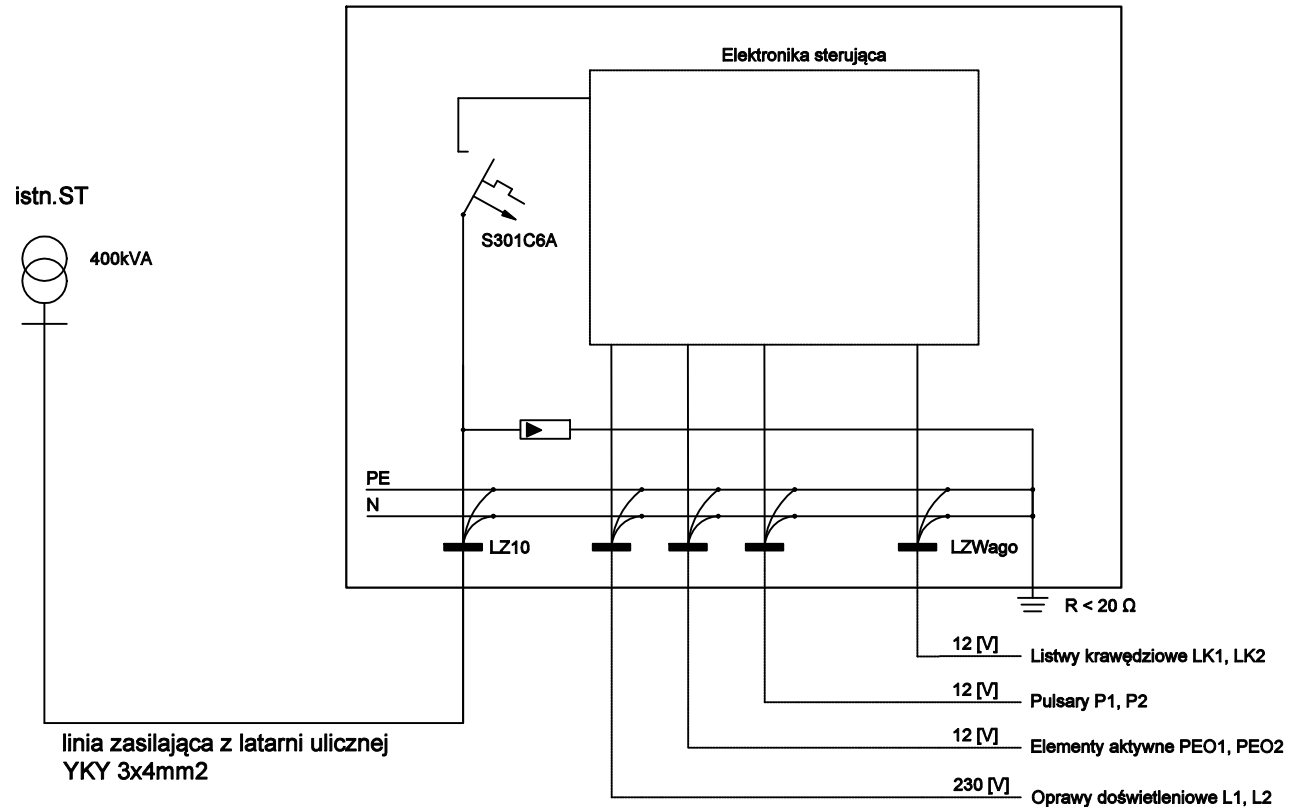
Elektronika sterująca

istn.ST

400kVA

S301C6A

PE

N

LZ10

LZWago

R < 20 Ω

12 [V] Listwy krawędziowe LK1, LK2

12 [V] Pulsary P1, P2

12 [V] Elementy aktywne PEO1, PEO2

230 [V] Oprawy doświetleniowe L1, L2

linia zasilająca z latarni ulicznej
YKY 3x4mm2